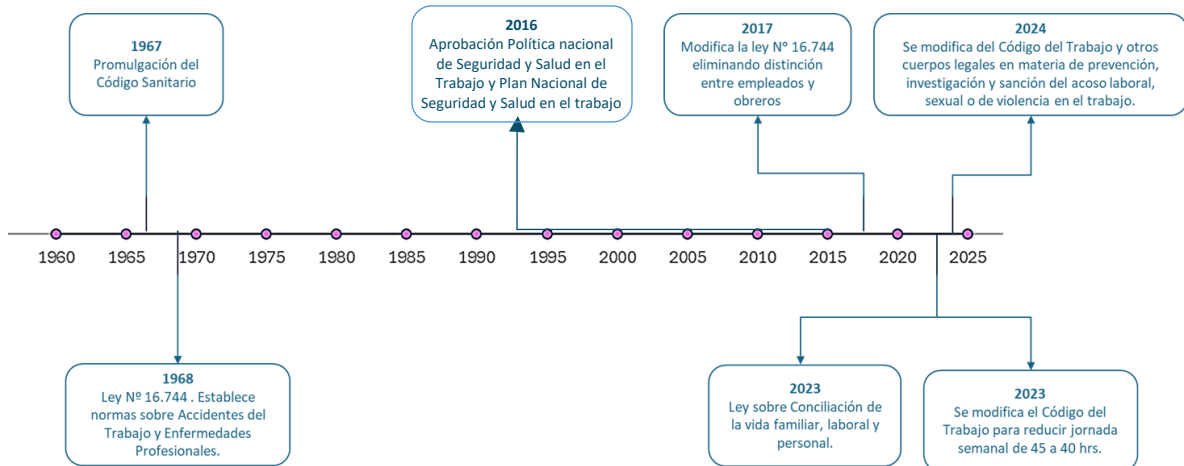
1967
Promulgación del Código Sanitario

2016
Aprobación Política nacional de Seguridad y Salud en el Trabajo y Plan Nacional de Seguridad y Salud en el trabajo

2017
Modifica la ley N° 16.744 eliminando distinción entre empleados y obreros

2024
Se modifica del Código del Trabajo y otros cuerpos legales en materia de prevención, investigación y sanción del acoso laboral, sexual o de violencia en el trabajo.

1960 1965 1970 1975 1980 1985 1990 1995 2000 2005 2010 2015 2020 2025

1968
Ley Nº 16.744 . Establece normas sobre Accidentes del Trabajo y Enfermedades Profesionales.

2023
Ley sobre Conciliación de la vida familiar, laboral y personal.

2023
Se modifica el Código del Trabajo para reducir jornada semanal de 45 a 40 hrs.